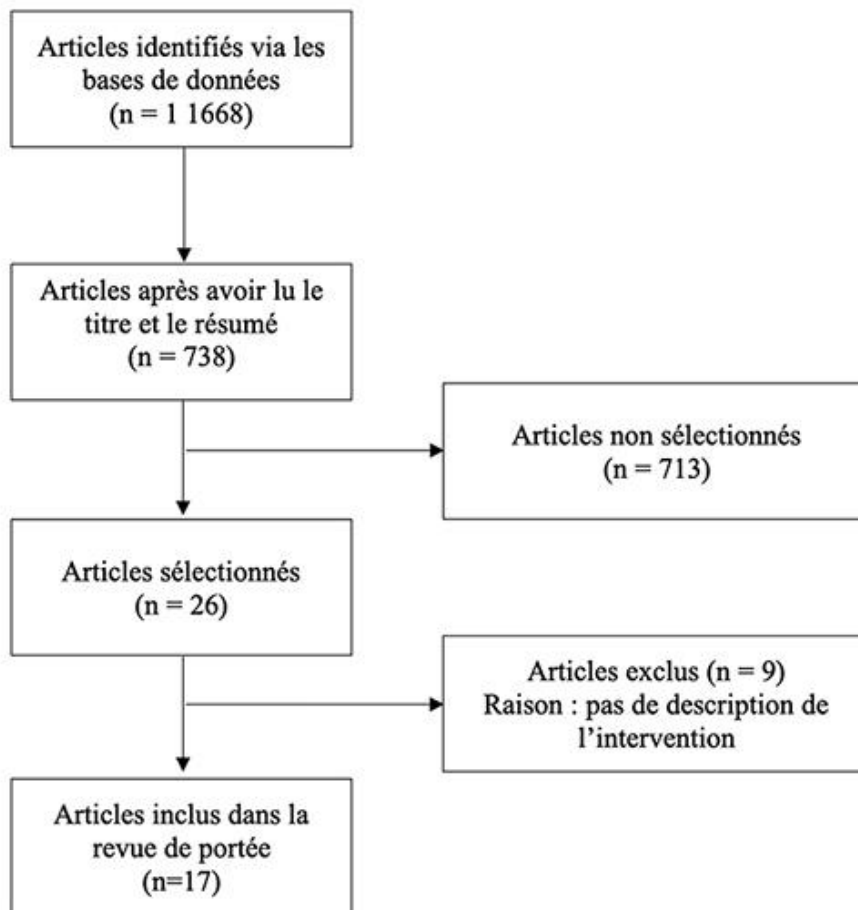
Articles identifiés via les bases de données
(n = 1 1668)

Articles après avoir lu le titre et le résumé
(n = 738)

Articles non sélectionnés
(n = 713)

Articles sélectionnés
(n = 26)

Articles exclus (n = 9)
Raison : pas de description de l'intervention

Articles inclus dans la revue de portée
(n=17)